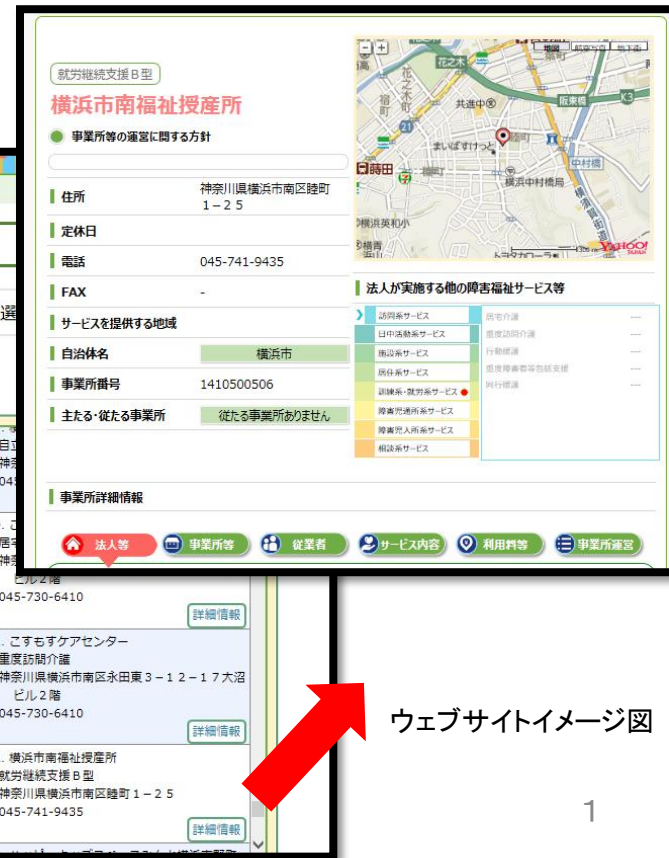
就労継続支援Ｂ型
横浜市南福祉授産所
事業所等の運営に関する方針

| | |
|---|---|
| 住所 | 神奈川県横浜市南区睦町 １－２５ |
| 定休日 | |
| 電話 | 045-741-9435 |
| FAX | - |
| サービスを提供する地域 | |
| 自治体名 | 横浜市 |
| 事業所番号 | 1410500506 |
| 主たる・従たる事業所 | 従たる事業所ありません |

花之木
共進中
まいばすけっと
阪東橋
中村橋
横浜中村橋局
蒔田
横浜英和小
YAHOO!

法人が実施する他の障害福祉サービス等
訪問系サービス
日中活動系サービス
施設系サービス
居住系サービス
訓練系・就労系サービス
障害児通所系サービス
障害児入所系サービス
相談系サービス
居宅介護 ---
重度訪問介護 ---
行動援護 ---
重度障害者等包括支援 ---
同行援護 ---

事業所詳細情報
法人等
事業所等
従業者
サービス内容
利用料等
事業所運営

選
自立
神奈
045
. こ
居宅
神奈
ビル２階
045-730-6410
詳細情報
. こすもすケアセンター
重度訪問介護
神奈川県横浜市南区永田東３－１２－１７大沼ビル２階
045-730-6410
詳細情報
. 横浜市南福祉授産所
就労継続支援Ｂ型
神奈川県横浜市南区睦町１－２５
045-741-9435
詳細情報

ウェブサイトイメージ図

1